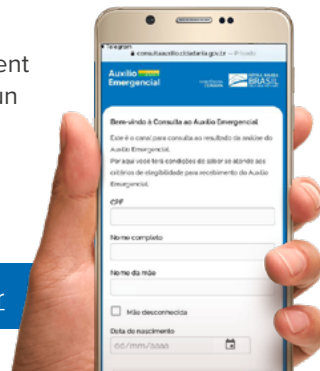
ent
un

Telegram
consultaauxilio.cidadania.gov.br — Privado

Auxílio Emergencial

CAIXA

PÁTRIA AMADA BRASIL

Bem-vindo à Consulta ao Auxílio Emergencial

Este é o canal para consulta ao resultado de análise do Auxílio Emergencial.

Para que você terá condições de saber se atende aos critérios de elegibilidade para recebimento do Auxílio Emergencial.

CPF

Nome completo

Nome da mãe

Mãe desconhecida

Data de nascimento

dd/mm/aaaa

r